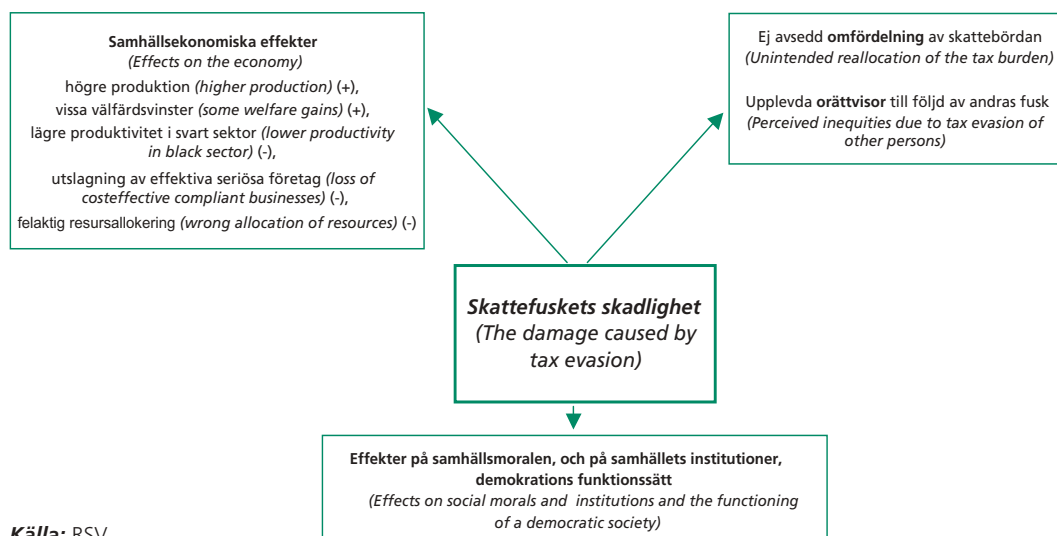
Samhällsekonomiska effekter
(Effects on the economy)
högre produktion (higher production) (+),
vissa välfärdsvinster (some welfare gains) (+),
lägre produktivitet i svart sektor (lower productivity in black sector) (-),
utslagning av effektiva seriösa företag (loss of costeffective compliant businesses) (-),
felaktig resursallokering (wrong allocation of resources) (-)

Ej avsedd omfördelning av skattebördan
(Unintended reallocation of the tax burden)

Upplevda orättvisor till följd av andras fusk
(Perceived inequities due to tax evasion of other persons)

Skattefuskets skadlighet
(The damage caused by tax evasion)

Effekter på samhällsmoralen, och på samhällets institutioner, demokrations funktionssätt
(Effects on social morals and institutions and the functioning of a democratic society)

Källa: RSV